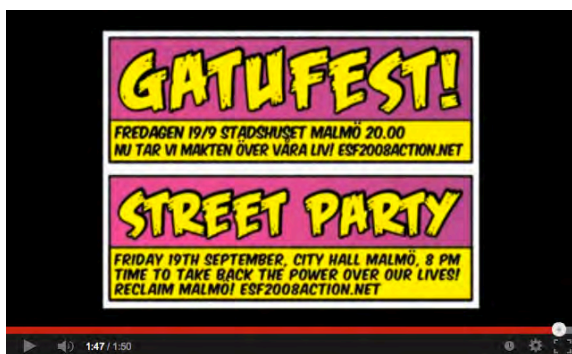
GATUFEST!

FREDAGEN 19/9 STADSHUSET MALMÖ 20.00
NU TAR VI MAKTEN ÖVER VÅRA LIV! ESF2008ACTION.NET

STREET PARTY

FRIDAY 19TH SEPTEMBER, CITY HALL MALMÖ, 8 PM
TIME TO TAKE BACK THE POWER OVER OUR LIVES!
RECLAIM MALMÖ! ESF2008ACTION.NET

1:47 / 1:50